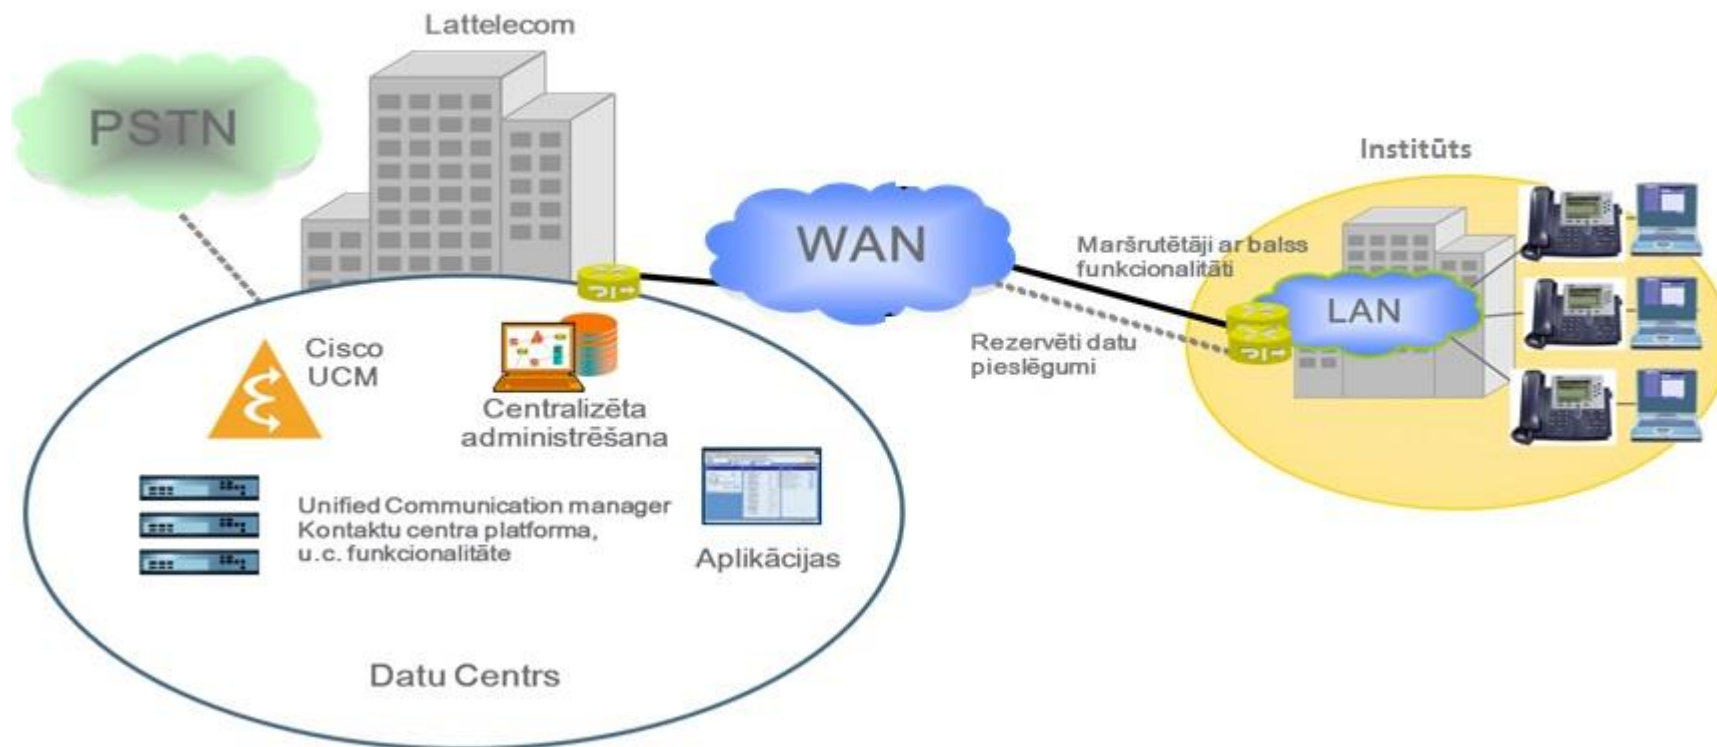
Lattelecom

PSTN

WAN

Institūts

Maršrutētāji ar balss funkcionalitāti

LAN

Rezervēti datu pieslēgumi

Cisco UCM

Centralizēta administrēšana

Unified Communication manager
Kontaktu centra platforma,
u.c. funkcionalitāte

Aplikācijas

Datu Centrs